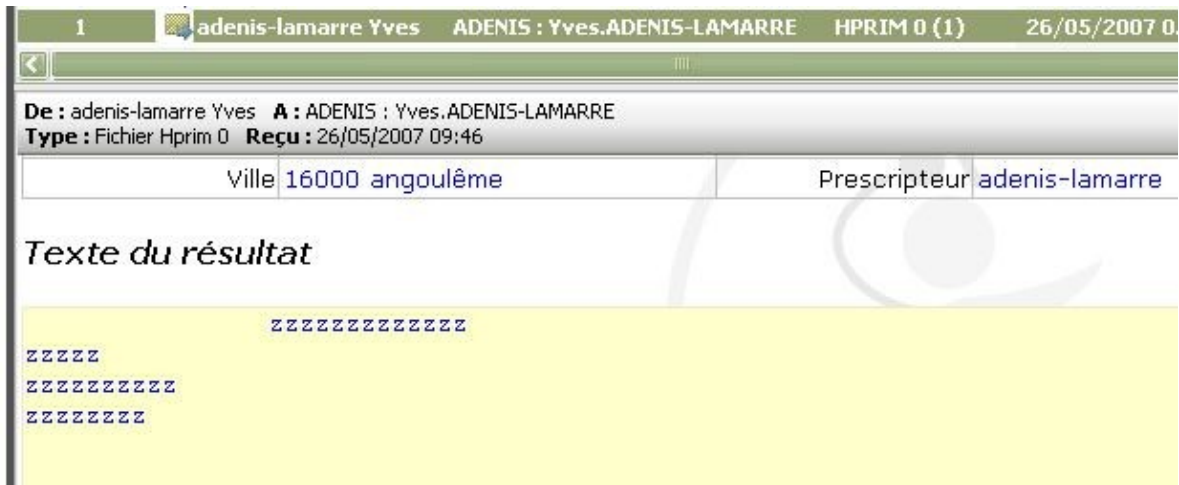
1 adenis-lamarre Yves ADENIS : Yves.ADENIS-LAMARRE HPRIM 0 (1) 26/05/2007 0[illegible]

De : adenis-lamarre Yves A : ADENIS : Yves.ADENIS-LAMARRE
Type : Fichier Hprim 0 Reçu : 26/05/2007 09:46

| Ville | 16000 angoulême | Prescripteur | adenis-lamarre |
|---|---|---|---|

Texte du résultat

zzzzzzzzzzzzz
zzzzz
zzzzzzzzzz
zzzzzzzz